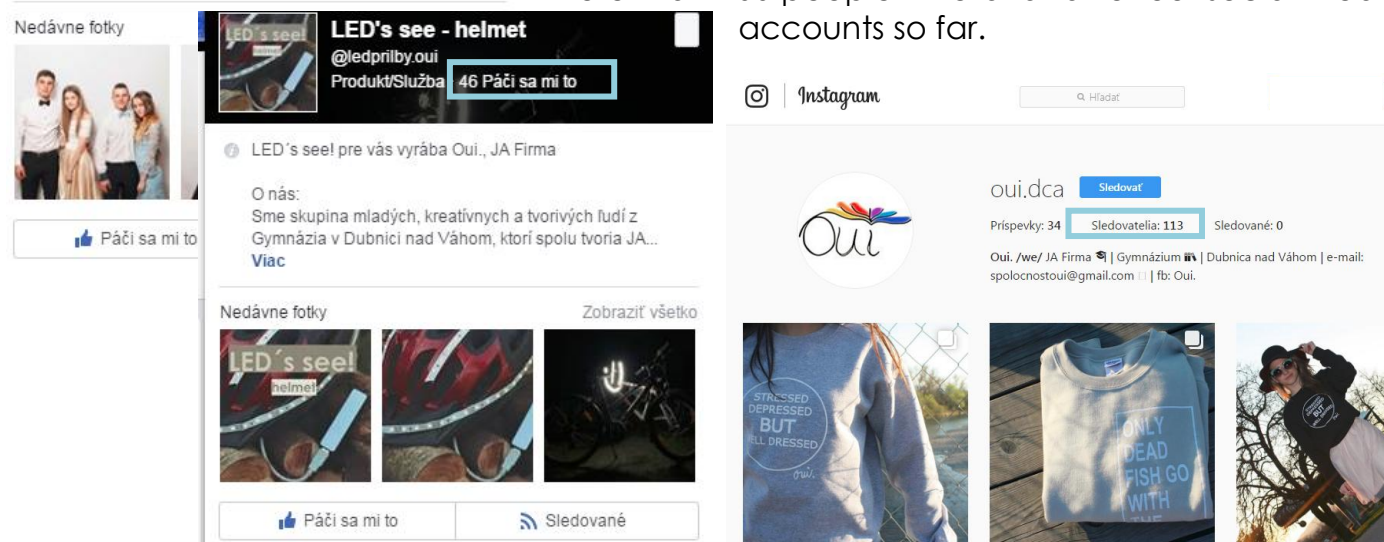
Nedávne fotky

Páči sa mi to

LED's see - helmet
@ledprilby.oui
Produkt/Služba 46 Páči sa mi to

LED´s see! pre vás vyrába Oui., JA Firma

O nás:
Sme skupina mladých, kreatívnych a tvorivých ľudí z Gymnázia v Dubnici nad Váhom, ktorí spolu tvoria JA...
Viac

Nedávne fotky Zobraziť všetko

LED´s see!
helmet

Páči sa mi to Sledované

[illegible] accounts so far.

Instagram Hľadať

oui.dca Sledovať
Príspevky: 34 Sledovatelia: 113 Sledované: 0
Oui. /we/ JA Firma | Gymnázium | Dubnica nad Váhom | e-mail: spolocnostoui@gmail.com | fb: Oui.

Oui

STRESSED DEPRESSED BUT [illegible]ELL DRESSED oui.

ONLY DEAD FISH GO WITH

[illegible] BUT